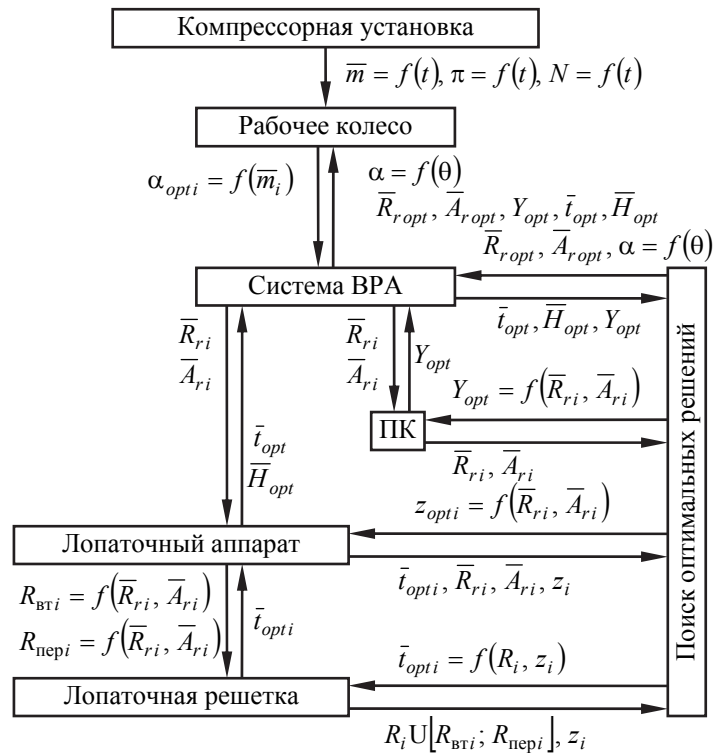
Компрессорная установка

$\overline{m} = f(t), \pi = f(t), N = f(t)$

Рабочее колесо

$\alpha_{opt\,i} = f(\overline{m}_i)$

$\alpha = f(\theta)$

$\overline{R}_{r\,opt}, \overline{A}_{r\,opt}, Y_{opt}, \bar{t}_{opt}, \overline{H}_{opt}$

$\overline{R}_{r\,opt}, \overline{A}_{r\,opt}, \alpha = f(\theta)$

Система ВРА

$\bar{t}_{opt}, \overline{H}_{opt}, Y_{opt}$

$\overline{R}_{ri}$
$\overline{A}_{ri}$

$\overline{R}_{ri}$
$\overline{A}_{ri}$

$Y_{opt}$

$Y_{opt} = f(\overline{R}_{ri}, \overline{A}_{ri})$

ПК

$\overline{R}_{ri}, \overline{A}_{ri}$

$\bar{t}_{opt}$
$\overline{H}_{opt}$

$z_{opt\,i} = f(\overline{R}_{ri}, \overline{A}_{ri})$

Поиск оптимальных решений

Лопаточный аппарат

$\bar{t}_{opt\,i}, \overline{R}_{ri}, \overline{A}_{ri}, z_i$

$R_{\text{вт}i} = f(\overline{R}_{ri}, \overline{A}_{ri})$

$R_{\text{пер}i} = f(\overline{R}_{ri}, \overline{A}_{ri})$

$\bar{t}_{opt\,i}$

$\bar{t}_{opt\,i} = f(R_i, z_i)$

Лопаточная решетка

$R_i \mathrm{U}\lfloor R_{\text{вт}i}; R_{\text{пер}i}\rfloor, z_i$